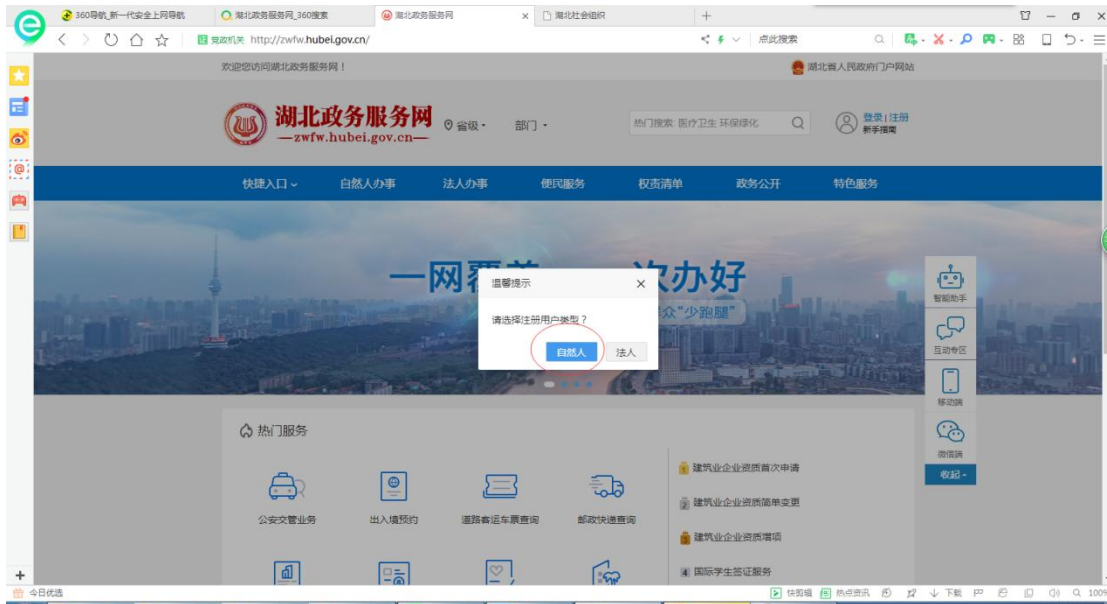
360导航_新一代安全上网导航
湖北政务服务网_360搜索
湖北政务服务网
湖北社会组织
党政机关 http://zwfw.hubei.gov.cn/
点此搜索
欢迎您访问湖北政务服务网！
湖北省人民政府门户网站
湖北政务服务网
—zwfw.hubei.gov.cn—
省级
部门
热门搜索: 医疗卫生 环保绿化
登录 | 注册
新手指南
快捷入口
自然人办事
法人办事
便民服务
权责清单
政务公开
特色服务
一网覆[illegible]次办好
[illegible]众"少跑腿"
温馨提示
请选择注册用户类型？
自然人
法人
智能助手
互动专区
移动端
微信端
收起
热门服务
公安交管业务
出入境预约
道路客运车票查询
邮政快递查询
建筑业企业资质首次申请
建筑业企业资质简单变更
建筑业企业资质增项
国际学生签证服务
今日优选
快剪辑
热点资讯
下载
100%